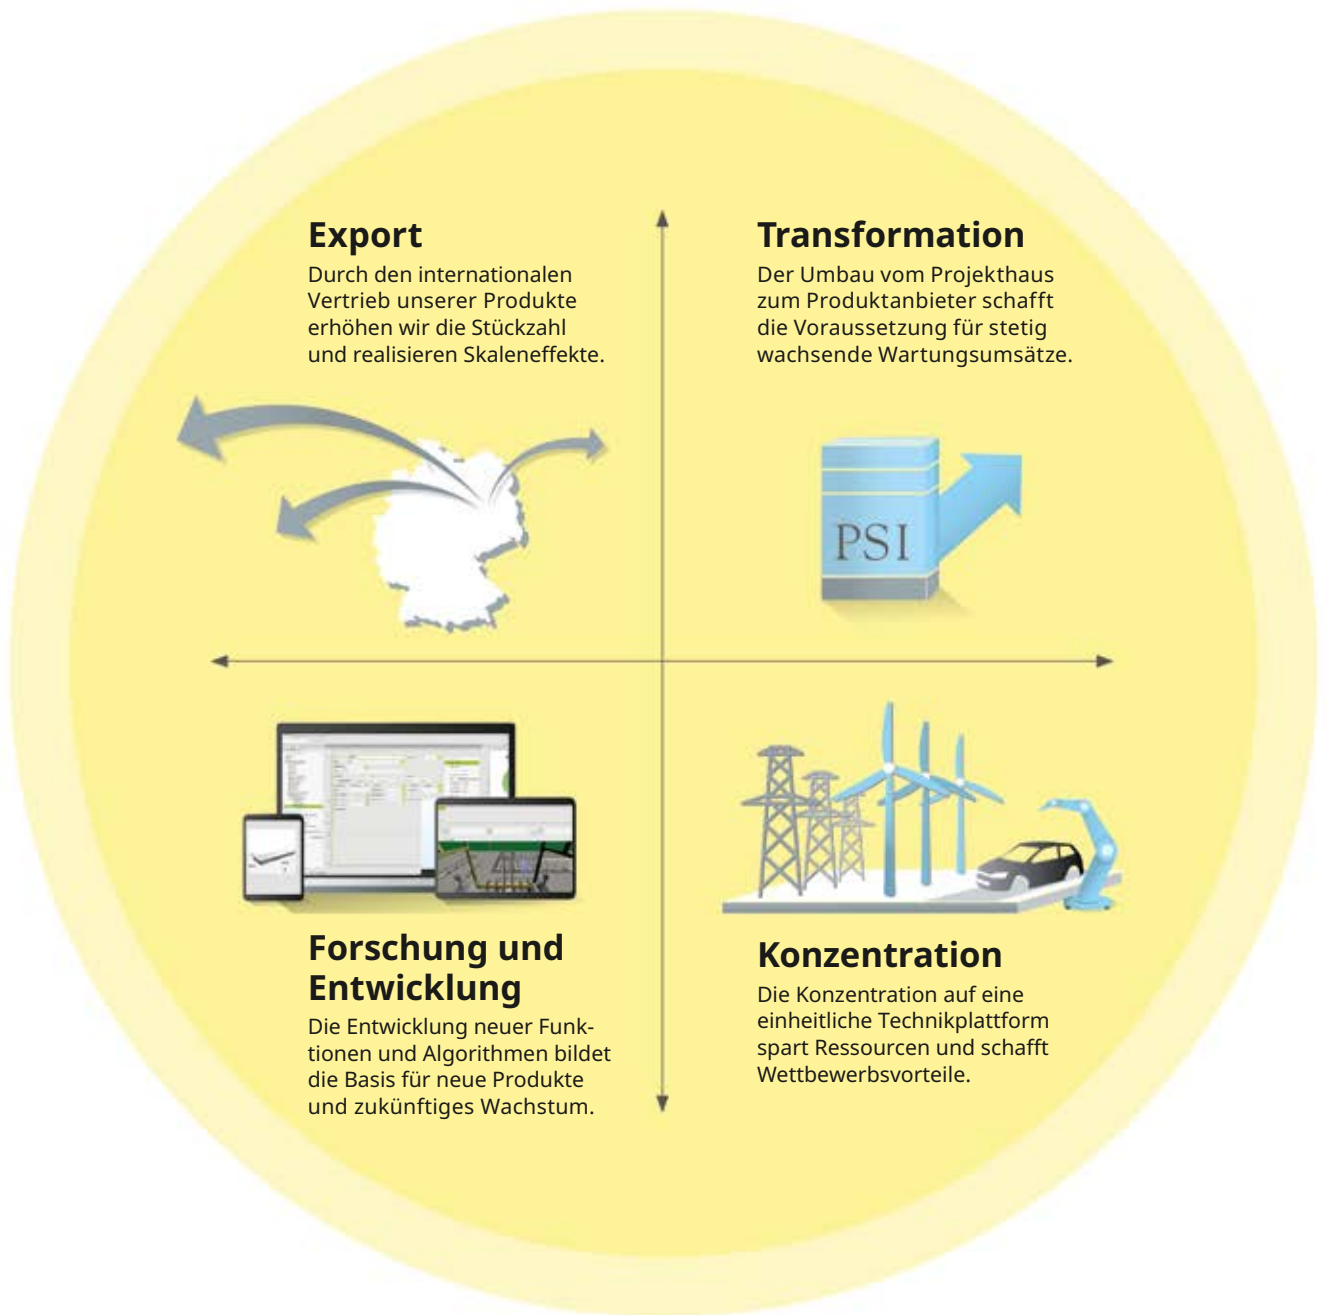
**Export**
Durch den internationalen Vertrieb unserer Produkte erhöhen wir die Stückzahl und realisieren Skaleneffekte.

**Transformation**
Der Umbau vom Projekthaus zum Produktanbieter schafft die Voraussetzung für stetig wachsende Wartungsumsätze.

PSI

**Forschung und Entwicklung**
Die Entwicklung neuer Funktionen und Algorithmen bildet die Basis für neue Produkte und zukünftiges Wachstum.

**Konzentration**
Die Konzentration auf eine einheitliche Technikplattform spart Ressourcen und schafft Wettbewerbsvorteile.